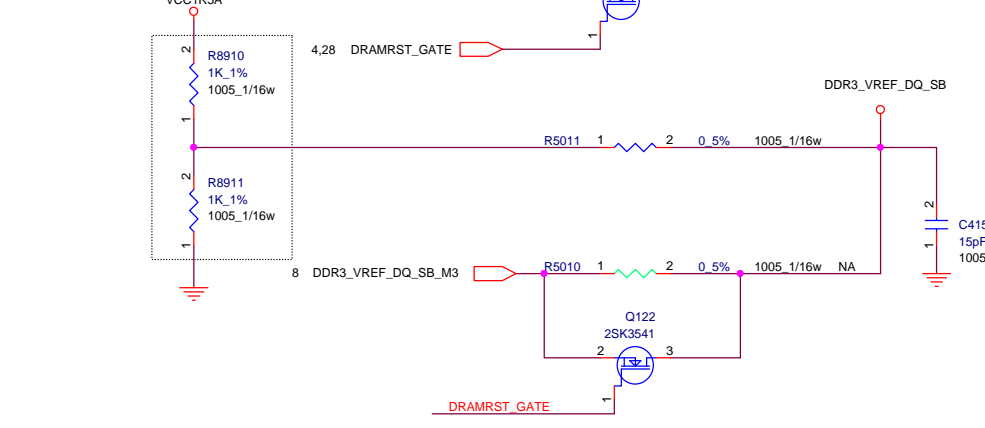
VCC1R5A

2
R8910
1K_1%
1005_1/16w
1

4,28 DRAMRST_GATE

1

DDR3_VREF_DQ_SB

R5011 1 2 0_5% 1005_1/16w

2
R8911
1K_1%
1005_1/16w
1

2
C415
15pF
1005
1

8 DDR3_VREF_DQ_SB_M3

R5010 1 2 0_5% 1005_1/16w NA

Q122
2SK3541
2 3

DRAMRST_GATE
1